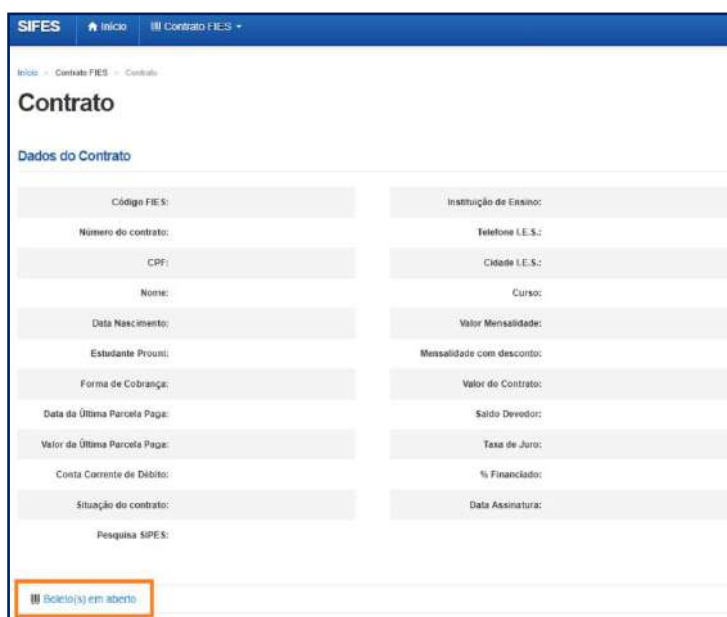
SIFES Início Contrato FIES

Início > Contrato FIES > Contrato

Contrato

Dados do Contrato

Código FIES:
Número do contrato:
CPF:
Nome:
Data Nascimento:
Estudante Prouni:
Forma de Cobrança:
Data da Última Parcela Paga:
Valor da Última Parcela Paga:
Conta Corrente de Débito:
Situação do contrato:
Pesquisa SIPES:

Instituição de Ensino:
Telefone I.E.S.:
Cidade I.E.S.:
Curso:
Valor Mensalidade:
Mensalidade com desconto:
Valor do Contrato:
Saldo Devedor:
Taxa de Juro:
% Financiado:
Data Assinatura:

Boleto(s) em aberto